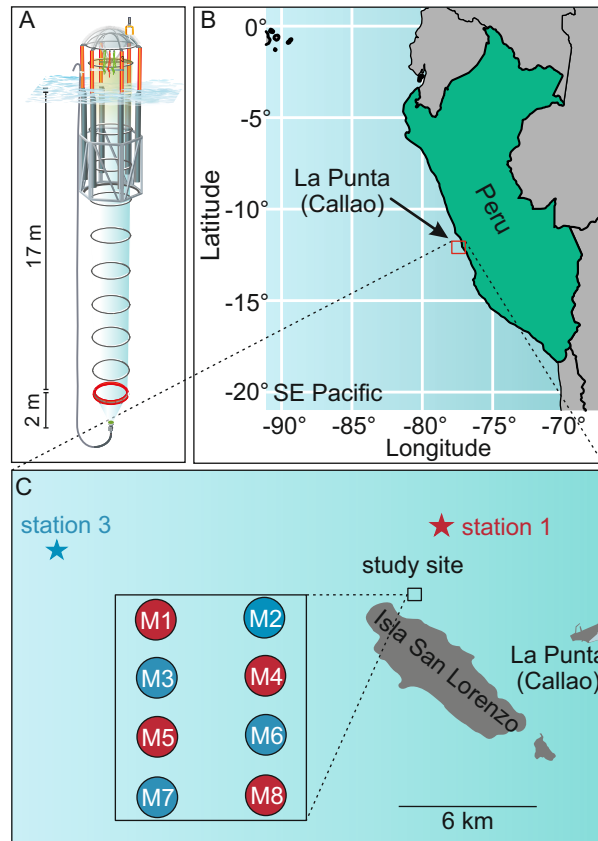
A

17 m

2 m

B

0°

-5°

-10°

-15°

-20°

Latitude

La Punta (Callao)

Peru

SE Pacific

-90° -85° -80° -75° -70°

Longitude

C

station 3

station 1

study site

M1 M2
M3 M4
M5 M6
M7 M8

Isla San Lorenzo

La Punta (Callao)

6 km